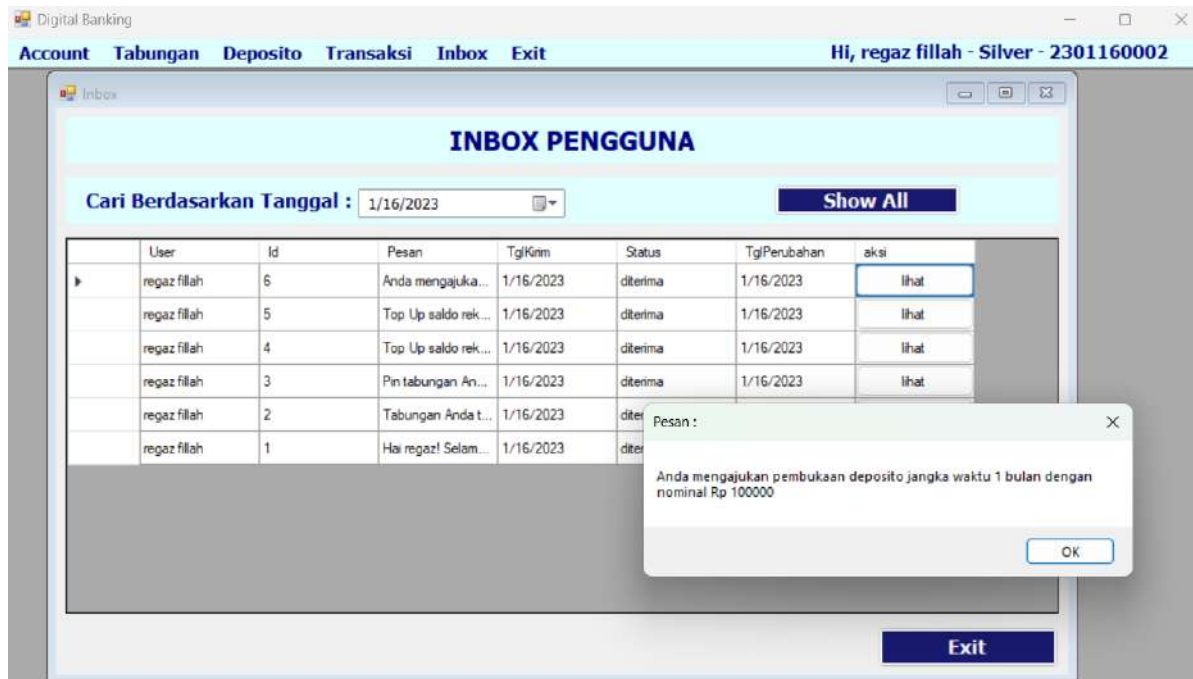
Digital Banking

Account Tabungan Deposito Transaksi Inbox Exit

Hi, regaz fillah - Silver - 2301160002

Inbox

INBOX PENGGUNA

Cari Berdasarkan Tanggal : 1/16/2023

Show All

| | User | Id | Pesan | TglKirim | Status | TglPerubahan | aksi |
|---|---|---|---|---|---|---|---|
| ▸ | regaz fillah | 6 | Anda mengajuka... | 1/16/2023 | diterima | 1/16/2023 | lihat |
| | regaz fillah | 5 | Top Up saldo rek... | 1/16/2023 | diterima | 1/16/2023 | lihat |
| | regaz fillah | 4 | Top Up saldo rek... | 1/16/2023 | diterima | 1/16/2023 | lihat |
| | regaz fillah | 3 | Pin tabungan An... | 1/16/2023 | diterima | 1/16/2023 | lihat |
| | regaz fillah | 2 | Tabungan Anda t... | 1/16/2023 | diter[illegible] | | |
| | regaz fillah | 1 | Hai regaz! Selam... | 1/16/2023 | diter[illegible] | | |

Pesan :

Anda mengajukan pembukaan deposito jangka waktu 1 bulan dengan nominal Rp 100000

OK

Exit